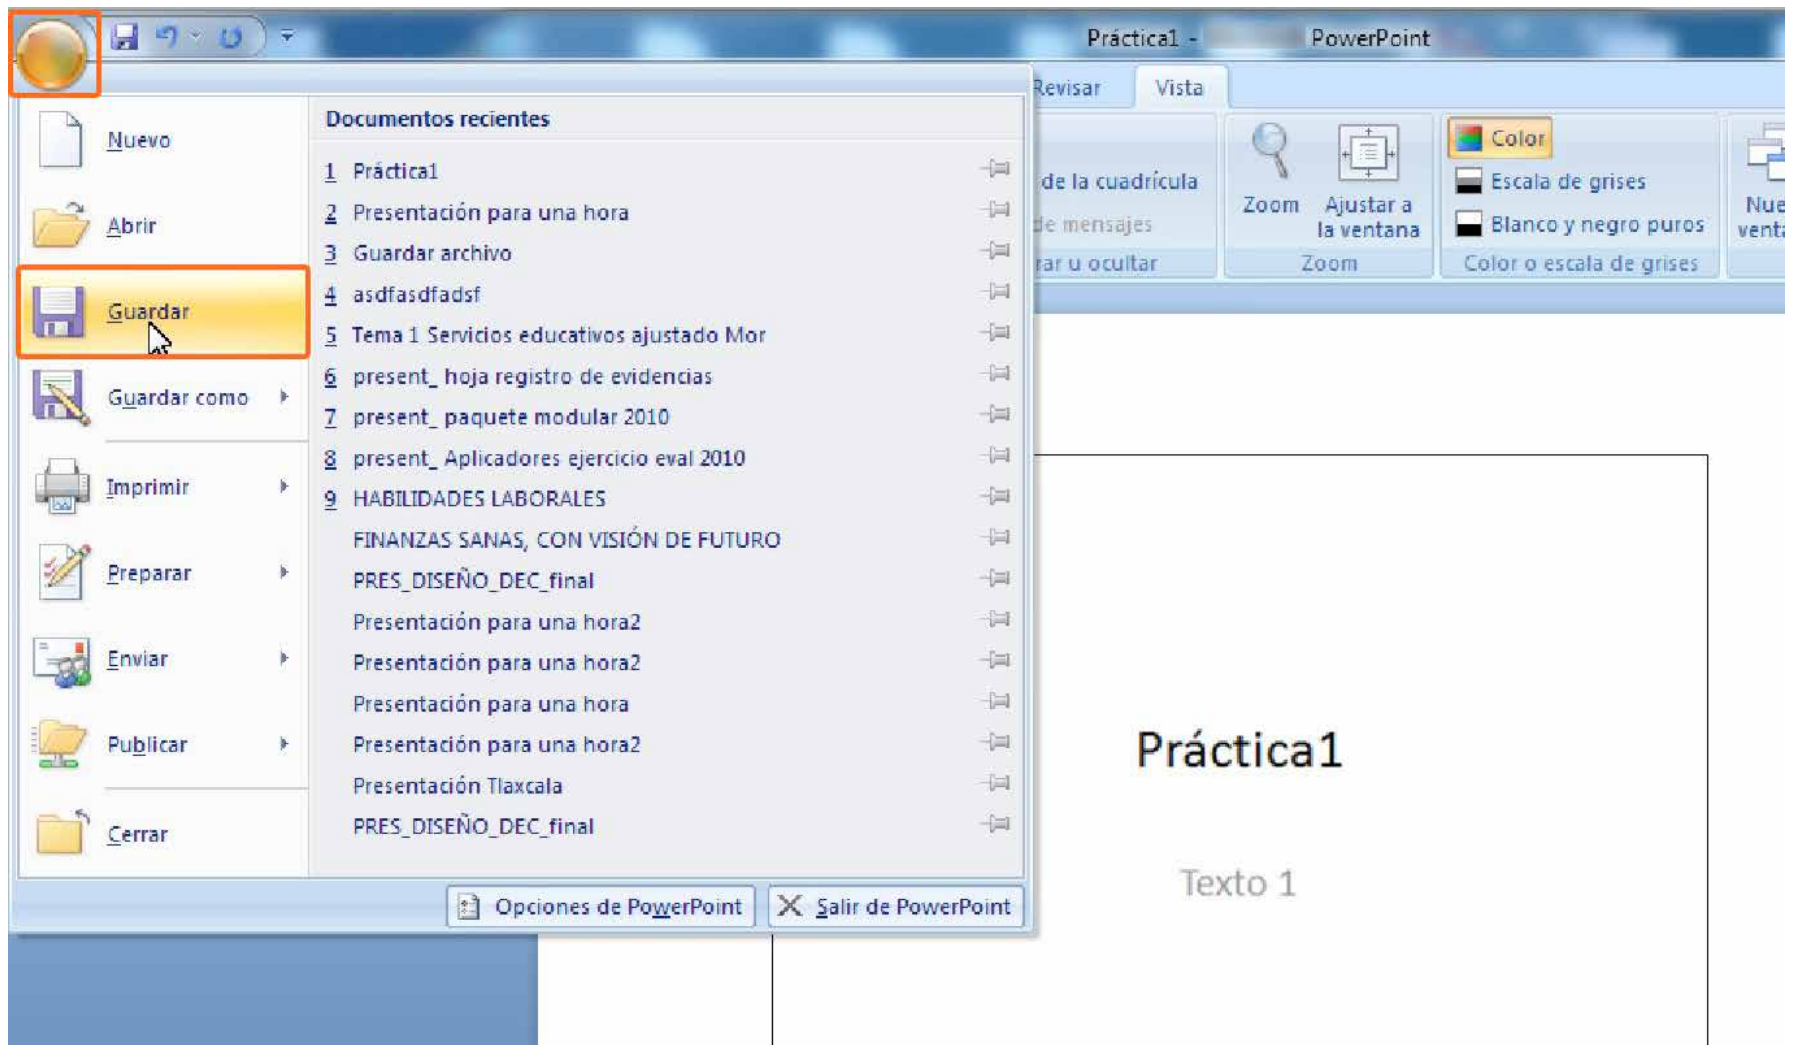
Práctica1 - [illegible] PowerPoint

Revisar Vista

de la cuadrícula
de mensajes
rar u ocultar

Zoom
Ajustar a la ventana
Zoom

Color
Escala de grises
Blanco y negro puros
Color o escala de grises

Nue
vent

Nuevo
Abrir
Guardar
Guardar como
Imprimir
Preparar
Enviar
Publicar
Cerrar

Documentos recientes
1 Práctica1
2 Presentación para una hora
3 Guardar archivo
4 asdfasdfadsf
5 Tema 1 Servicios educativos ajustado Mor
6 present_ hoja registro de evidencias
7 present_ paquete modular 2010
8 present_ Aplicadores ejercicio eval 2010
9 HABILIDADES LABORALES
FINANZAS SANAS, CON VISIÓN DE FUTURO
PRES_DISEÑO_DEC_final
Presentación para una hora2
Presentación para una hora2
Presentación para una hora
Presentación para una hora2
Presentación Tlaxcala
PRES_DISEÑO_DEC_final

Opciones de PowerPoint
Salir de PowerPoint

Práctica1

Texto 1